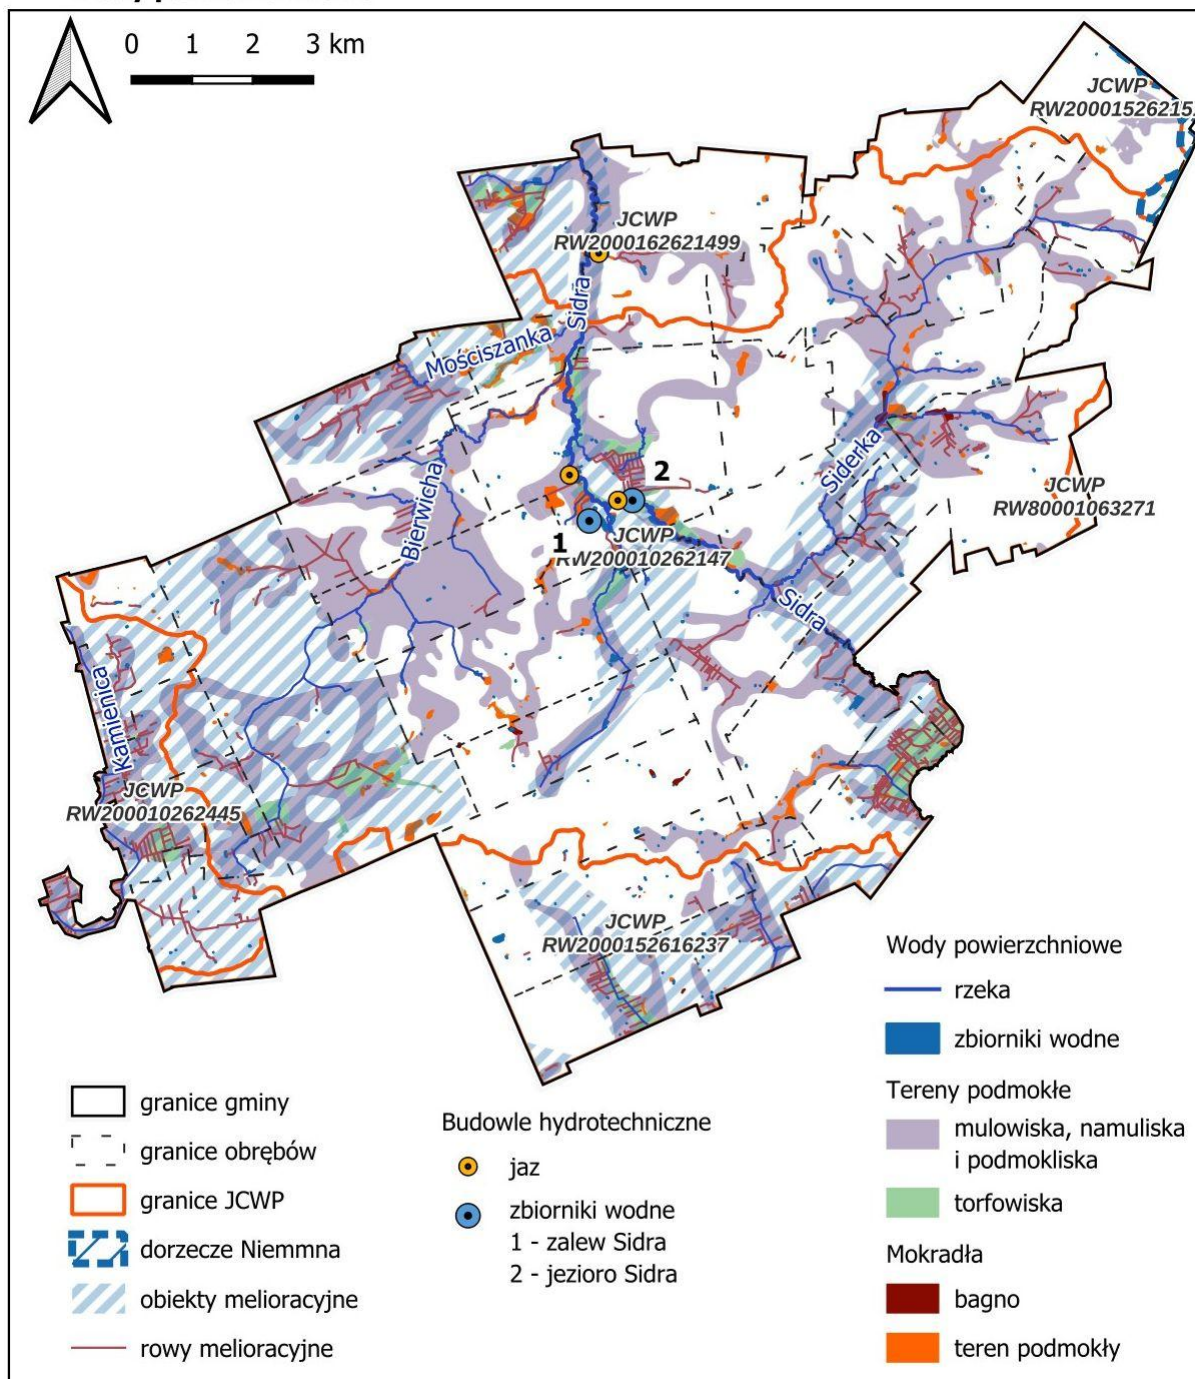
0 1 2 3 km

JCWP RW20001526215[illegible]

JCWP RW2000162621499

Mościszanka

Sidra

Bierwicha

Siderka

JCWP RW80001063271

2

1

JCWP RW200010262147

Sidra

Kamienica

JCWP RW200010262445

JCWP RW2000152616237

Wody powierzchniowe
rzeka
zbiorniki wodne
Tereny podmokłe
mulowiska, namuliska i podmokliska
torfowiska
Mokradła
bagno
teren podmokły

granice gminy
granice obrębów
granice JCWP
dorzecze Niemmna
obiekty melioracyjne
rowy melioracyjne

Budowle hydrotechniczne
jaz
zbiorniki wodne
1 - zalew Sidra
2 - jezioro Sidra